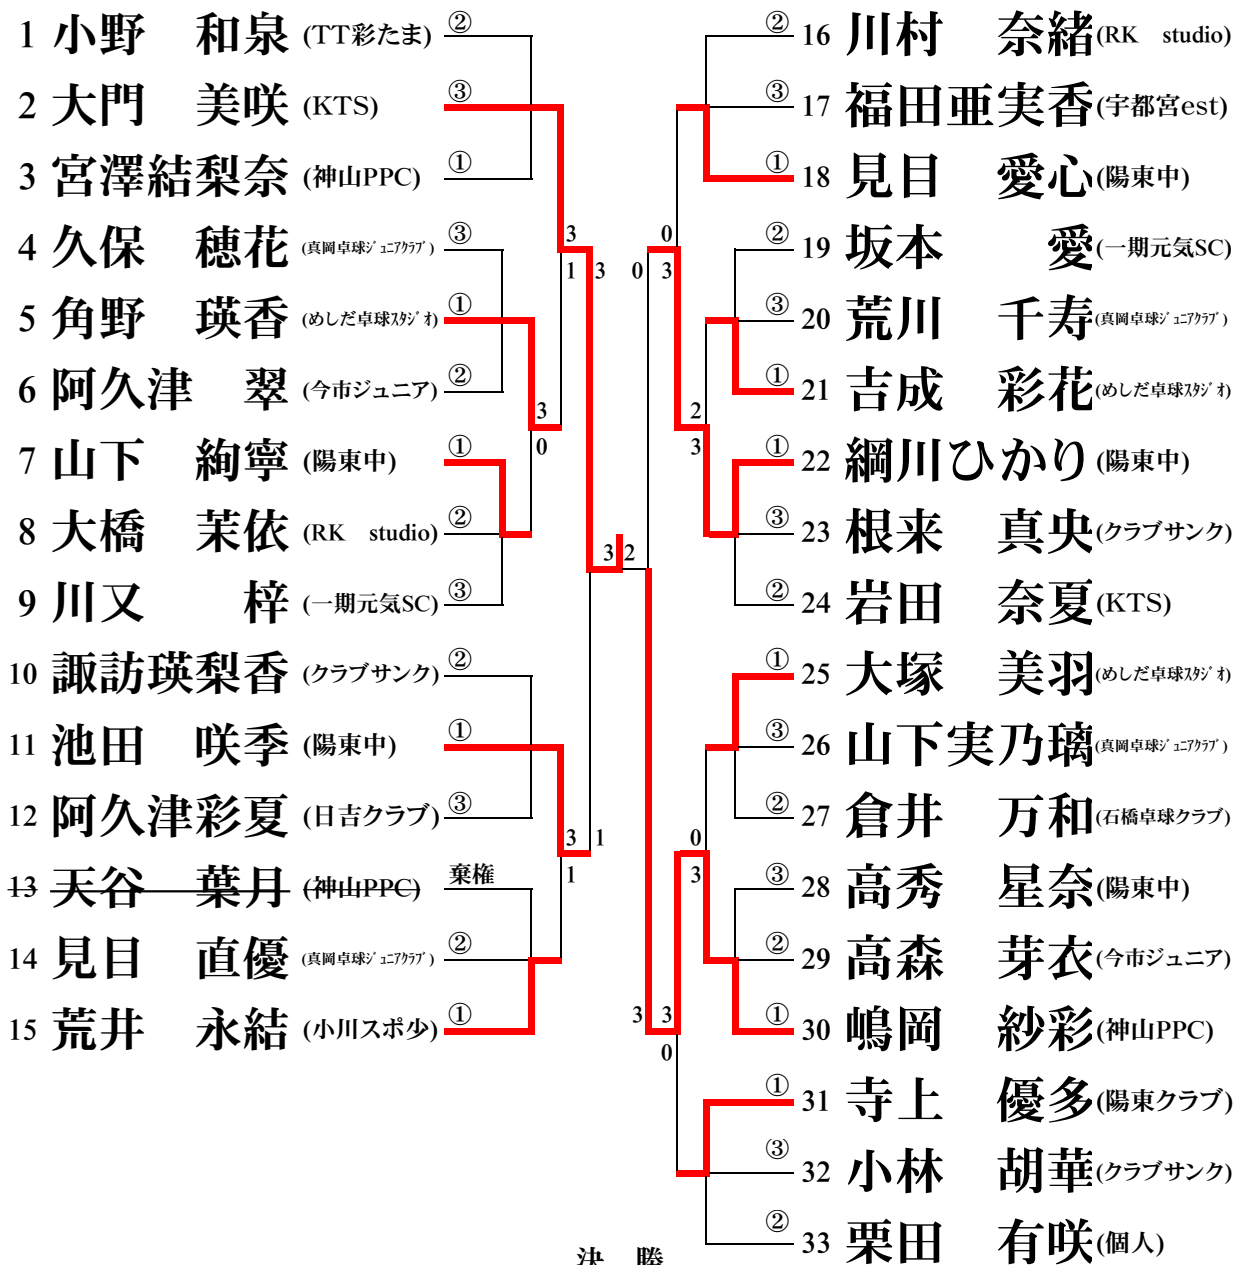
1 小野　和泉 (TT彩たま) ②
2 大門　美咲 (KTS) ③
3 宮澤結梨奈 (神山PPC) ①
4 久保　穂花 (真岡卓球ｼﾞｭﾆｱｸﾗﾌﾞ) ③
5 角野　瑛香 (めしだ卓球ｽﾀｼﾞｵ) ①
6 阿久津　翠 (今市ジュニア) ②
7 山下　絢寧 (陽東中) ①
8 大橋　茉依 (RK studio) ②
9 川又　梓 (一期元気SC) ③
10 諏訪瑛梨香 (クラブサンク) ②
11 池田　咲季 (陽東中) ①
12 阿久津彩夏 (日吉クラブ) ③
13 天谷　葉月 (神山PPC) 棄権
14 見目　直優 (真岡卓球ｼﾞｭﾆｱｸﾗﾌﾞ) ②
15 荒井　永結 (小川スポ少) ①

3
1 3
3
0
3 2
3 1
1
3

0
0 3
2
3
0
3
3 3
0

② 16 川村　奈緒 (RK studio)
③ 17 福田亜実香 (宇都宮est)
① 18 見目　愛心 (陽東中)
② 19 坂本　愛 (一期元気SC)
③ 20 荒川　千寿 (真岡卓球ｼﾞｭﾆｱｸﾗﾌﾞ)
① 21 吉成　彩花 (めしだ卓球ｽﾀｼﾞｵ)
① 22 綱川ひかり (陽東中)
③ 23 根来　真央 (クラブサンク)
② 24 岩田　奈夏 (KTS)
① 25 大塚　美羽 (めしだ卓球ｽﾀｼﾞｵ)
③ 26 山下実乃璃 (真岡卓球ｼﾞｭﾆｱｸﾗﾌﾞ)
② 27 倉井　万和 (石橋卓球クラブ)
③ 28 高秀　星奈 (陽東中)
② 29 高森　芽衣 (今市ジュニア)
① 30 嶋岡　紗彩 (神山PPC)
① 31 寺上　優多 (陽東クラブ)
③ 32 小林　胡華 (クラブサンク)
② 33 栗田　有咲 (個人)

決　勝